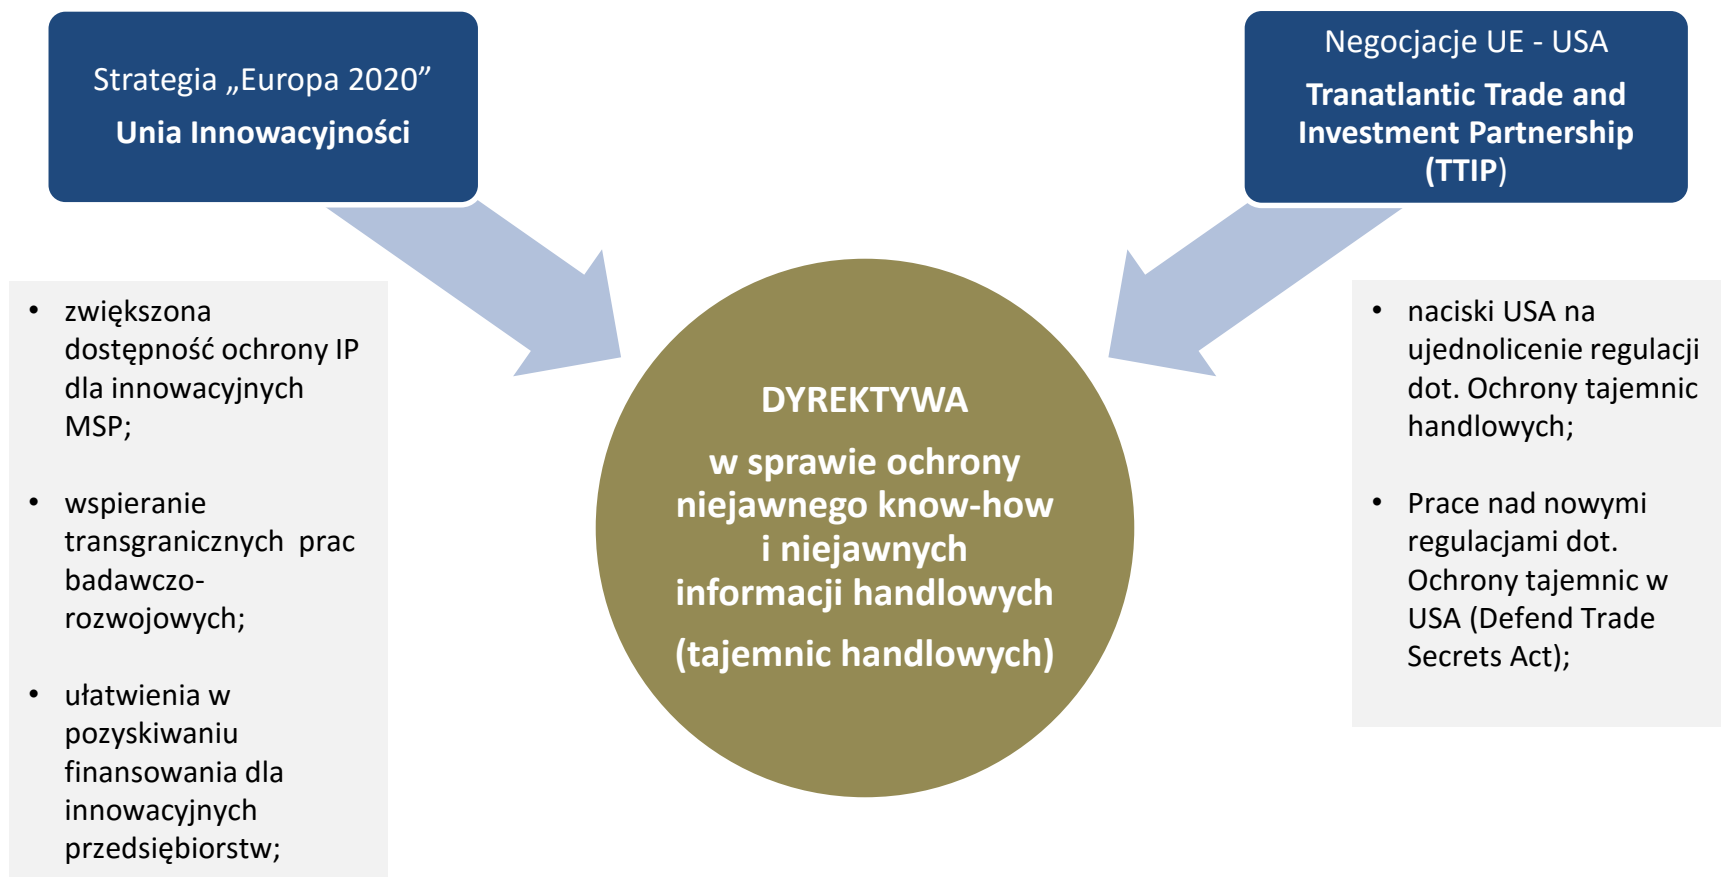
Strategia „Europa 2020”

Unia Innowacyjności

Negocjacje UE - USA

Tranatlantic Trade and Investment Partnership (TTIP)

- zwiększona dostępność ochrony IP dla innowacyjnych MSP;
- wspieranie transgranicznych prac badawczo-rozwojowych;
- ułatwienia w pozyskiwaniu finansowania dla innowacyjnych przedsiębiorstw;

DYREKTYWA

w sprawie ochrony niejawnego know-how i niejawnych informacji handlowych

(tajemnic handlowych)

- naciski USA na ujednolicenie regulacji dot. Ochrony tajemnic handlowych;
- Prace nad nowymi regulacjami dot. Ochrony tajemnic w USA (Defend Trade Secrets Act);